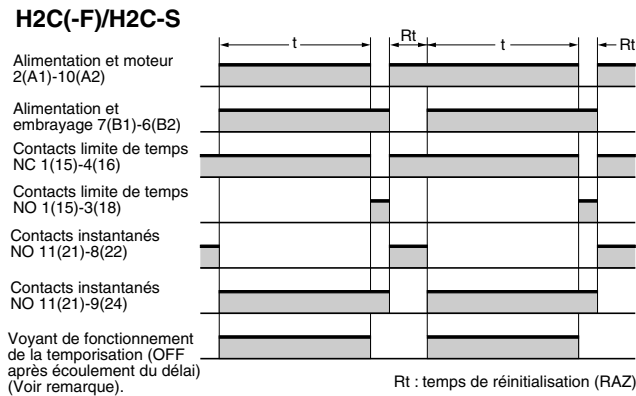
H2C(-F)/H2C-S

t

Rt

t

Rt

Alimentation et moteur 2(A1)-10(A2)

Alimentation et embrayage 7(B1)-6(B2)

Contacts limite de temps NC 1(15)-4(16)

Contacts limite de temps NO 1(15)-3(18)

Contacts instantanés NO 11(21)-8(22)

Contacts instantanés NO 11(21)-9(24)

Voyant de fonctionnement de la temporisation (OFF après écoulement du délai) (Voir remarque).

Rt : temps de réinitialisation (RAZ)